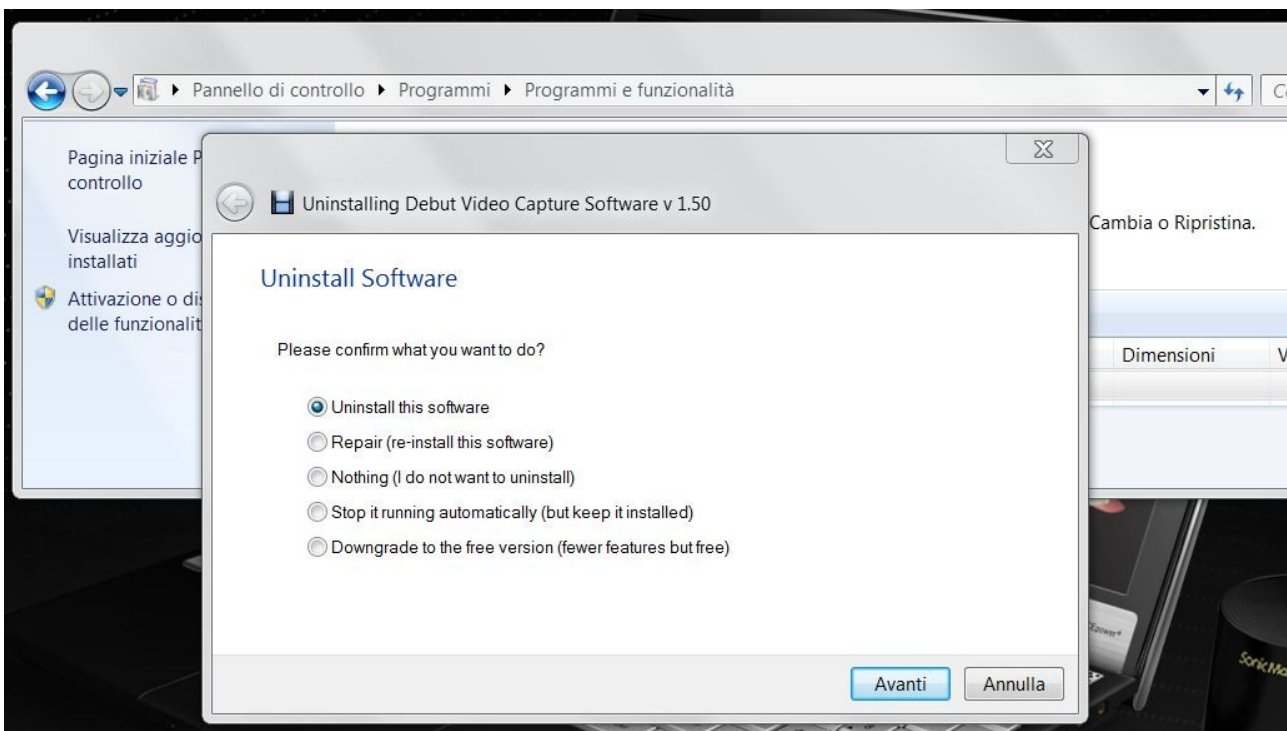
Pannello di controllo ▸ Programmi ▸ Programmi e funzionalità

Pagina iniziale P
controllo

Visualizza aggio
installati

Attivazione o di
delle funzionalit

Cambia o Ripristina.

Dimensioni

Uninstalling Debut Video Capture Software v 1.50

Uninstall Software

Please confirm what you want to do?

Uninstall this software
Repair (re-install this software)
Nothing (I do not want to uninstall)
Stop it running automatically (but keep it installed)
Downgrade to the free version (fewer features but free)

Avanti
Annulla